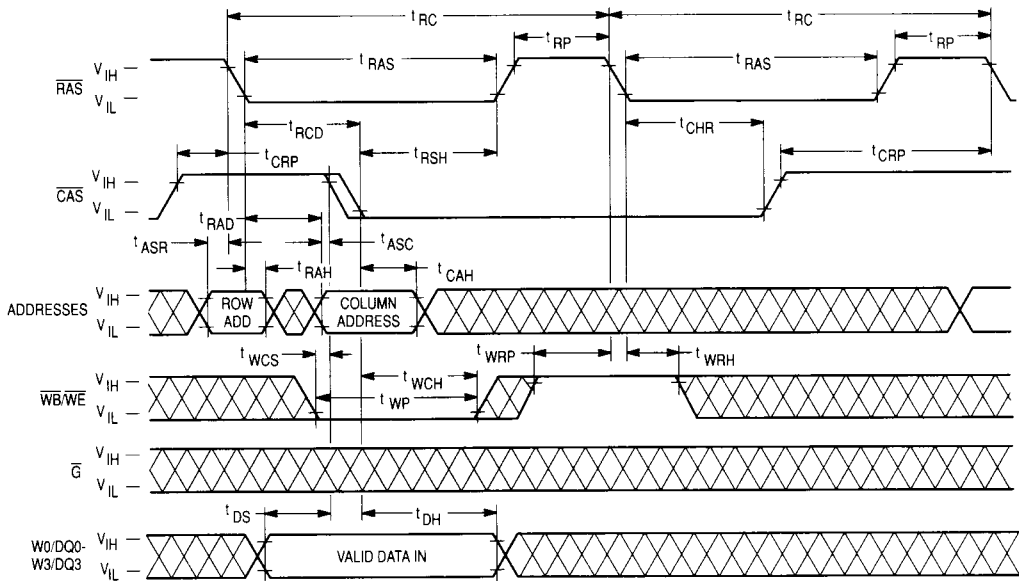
$t_{RC}$
$t_{RC}$
$t_{RP}$
$t_{RP}$
$\overline{RAS}$ $V_{IH}$ $V_{IL}$
$t_{RAS}$
$t_{RAS}$
$t_{RCD}$
$t_{CHR}$
$t_{CRP}$
$t_{RSH}$
$t_{CRP}$
$\overline{CAS}$ $V_{IH}$ $V_{IL}$
$t_{RAD}$
$t_{ASR}$
$t_{RAH}$
$t_{ASC}$
$t_{CAH}$
ADDRESSES $V_{IH}$ $V_{IL}$
ROW ADD
COLUMN ADDRESS
$t_{WCS}$
$t_{WRP}$
$t_{WRH}$
$t_{WCH}$
$\overline{WB}/\overline{WE}$ $V_{IH}$ $V_{IL}$
$t_{WP}$
$\overline{G}$ $V_{IH}$ $V_{IL}$
$t_{DS}$
$t_{DH}$
W0/DQ0-W3/DQ3 $V_{IH}$ $V_{IL}$
VALID DATA IN